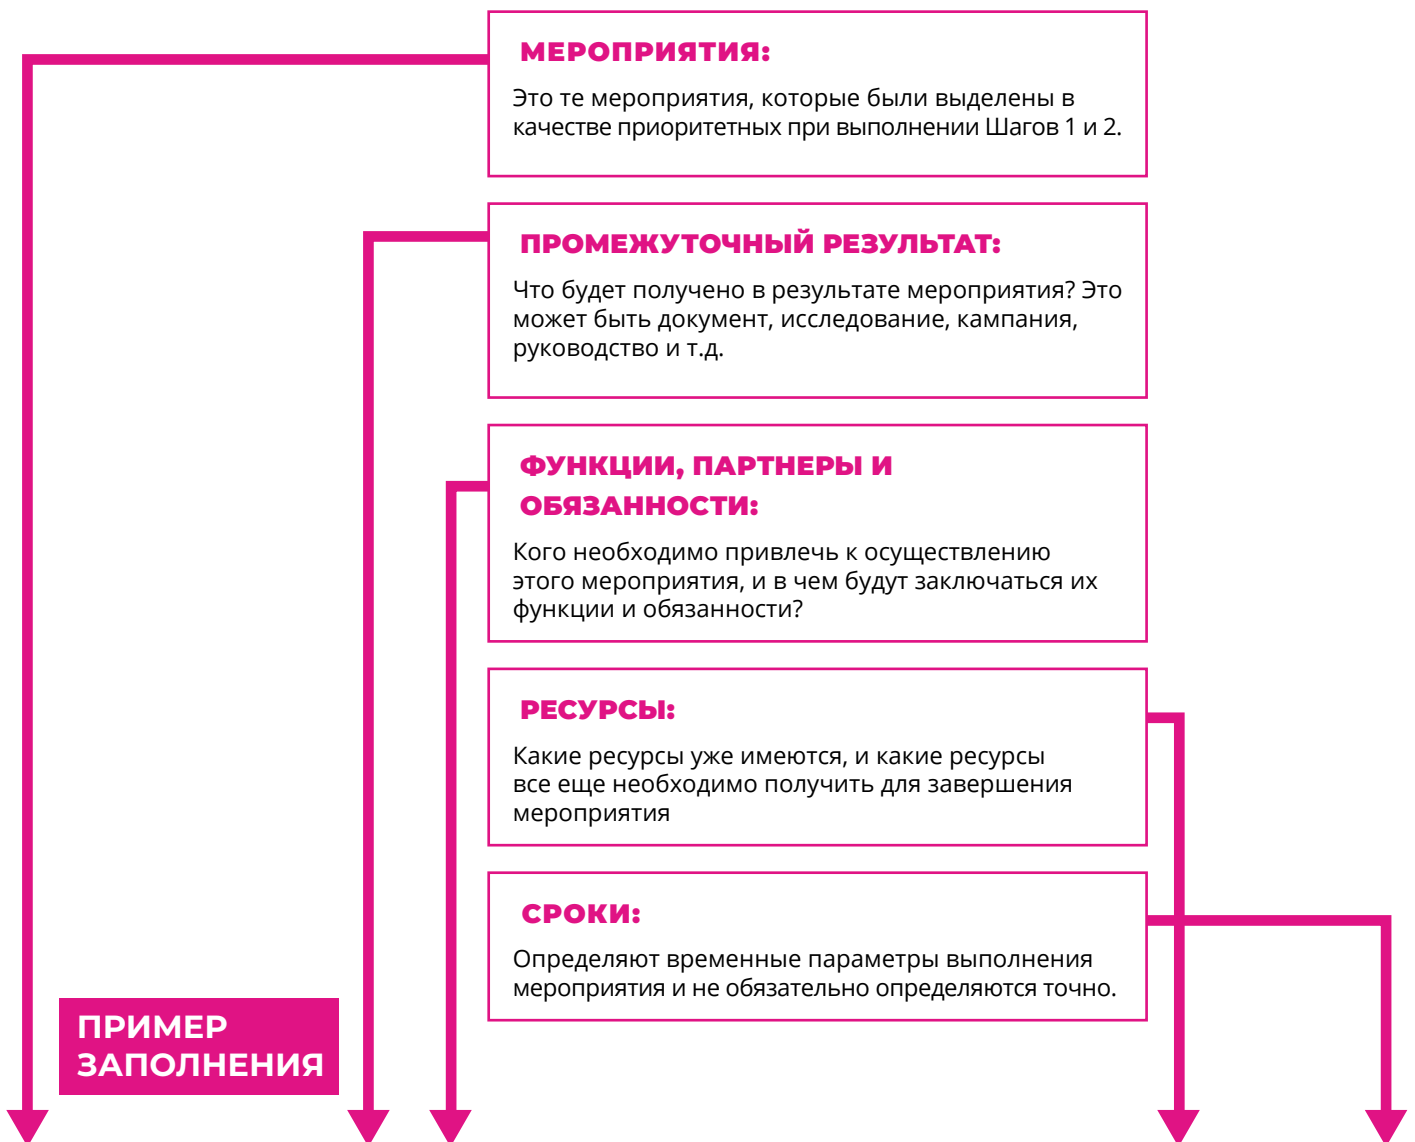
МЕРОПРИЯТИЯ:

Это те мероприятия, которые были выделены в качестве приоритетных при выполнении Шагов 1 и 2.

ПРОМЕЖУТОЧНЫЙ РЕЗУЛЬТАТ:

Что будет получено в результате мероприятия? Это может быть документ, исследование, кампания, руководство и т.д.

ФУНКЦИИ, ПАРТНЕРЫ И ОБЯЗАННОСТИ:

Кого необходимо привлечь к осуществлению этого мероприятия, и в чем будут заключаться их функции и обязанности?

РЕСУРСЫ:

Какие ресурсы уже имеются, и какие ресурсы все еще необходимо получить для завершения мероприятия

СРОКИ:

Определяют временные параметры выполнения мероприятия и не обязательно определяются точно.

ПРИМЕР ЗАПОЛНЕНИЯ